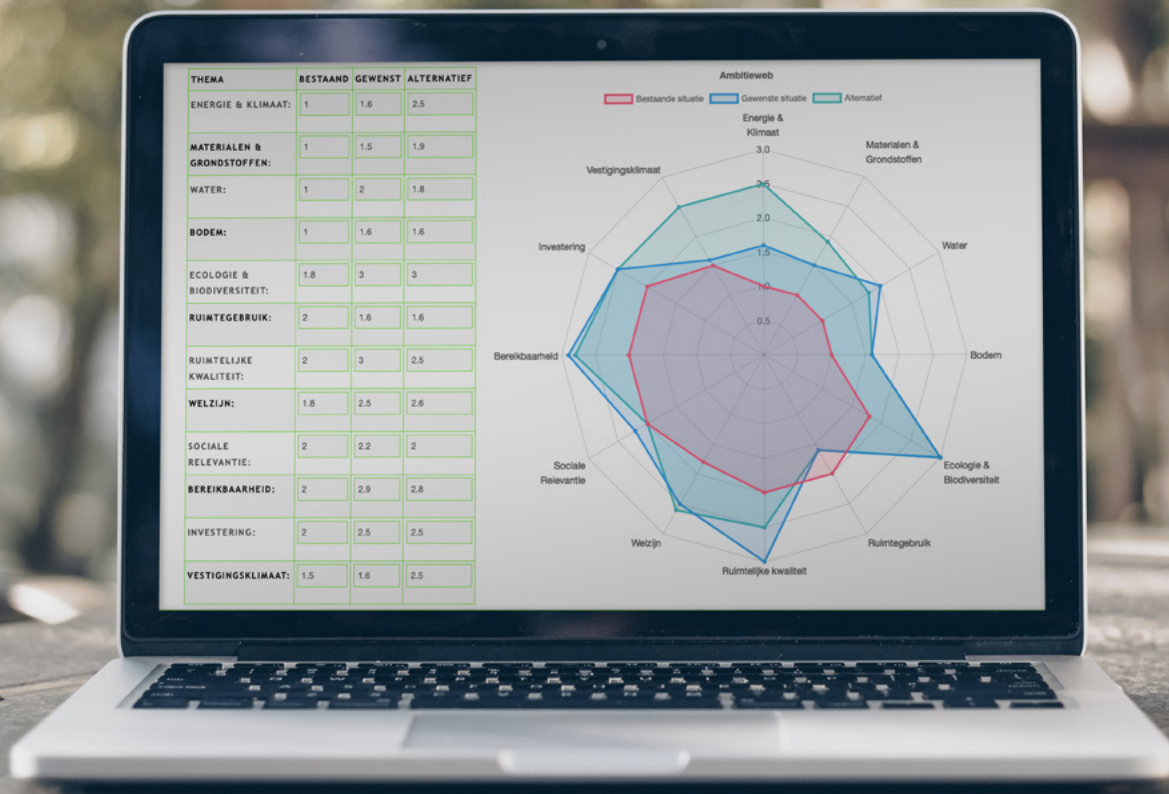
| THEMA | BESTAAND | GEWENST | ALTERNATIEF |
|---|---|---|---|
| ENERGIE & KLIMAAT: | 1 | 1.6 | 2.5 |
| MATERIALEN & GRONDSTOFFEN: | 1 | 1.5 | 1.9 |
| WATER: | 1 | 2 | 1.8 |
| BODEM: | 1 | 1.6 | 1.6 |
| ECOLOGIE & BIODIVERSITEIT: | 1.8 | 3 | 3 |
| RUIMTEGEBRUIK: | 2 | 1.6 | 1.6 |
| RUIMTELIJKE KWALITEIT: | 2 | 3 | 2.5 |
| WELZIJN: | 1.8 | 2.5 | 2.6 |
| SOCIALE RELEVANTIE: | 2 | 2.2 | 2 |
| BEREIKBAARHEID: | 2 | 2.9 | 2.8 |
| INVESTERING: | 2 | 2.5 | 2.5 |
| VESTIGINGSKLIMAAT: | 1.5 | 1.6 | 2.5 |

Ambitieweb

Bestaande situatie Gewenste situatie Alternatief

Energie & Klimaat
Materialen & Grondstoffen
Water
Bodem
Ecologie & Biodiversiteit
Ruimtegebruik
Ruimtelijke kwaliteit
Welzijn
Sociale Relevantie
Bereikbaarheid
Investering
Vestigingsklimaat

3.0
2.5
2.0
1.5
1.0
0.5